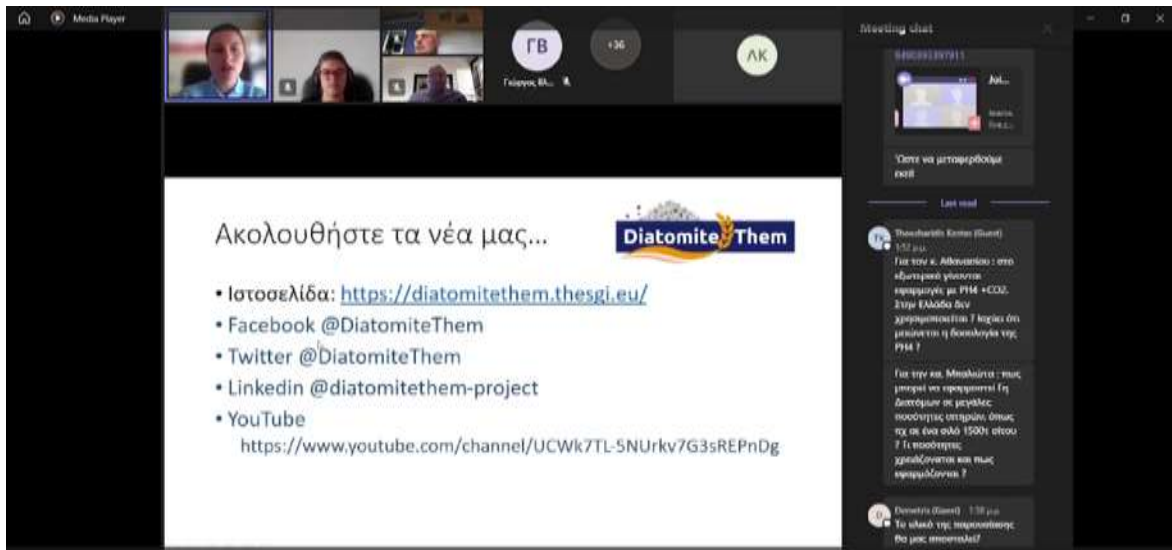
Media Player

ΓΒ

+36

ΛΚ

Γιώργος Βλ...

Meeting chat

Όστε να μεταφερθούμε εκεί

Last read

Theocharidis Kostas (Guest) 1:57 μ.μ.

Για τον κ. Αθανασίου : στο εξωτερικό γίνονται εφαρμογές με PH4 +CO2. Στην Ελλάδα δεν χρησιμοποιείται ? Ισχύει ότι μειώνεται η δοσολογία της PH4 ?

Για την κα. Μπαλούτα : πως μπορεί να εφαρμοστεί Γη Διατόμων σε μεγάλες ποσότητες σιτηρών, όπως πχ σε ένα σιλό 1500t σίτου ? Τι ποσότητες χρειάζονται και πως εφαρμόζονται ?

Demetris (Guest) 1:58 μ.μ.

Το υλικό της παρουσίασης θα μας αποσταλεί?

Ακολουθήστε τα νέα μας...

Diatomite Them

• Ιστοσελίδα: https://diatomitethem.thesgi.eu/
• Facebook @DiatomiteThem
• Twitter @DiatomiteThem
• Linkedin @diatomitethem-project
• YouTube https://www.youtube.com/channel/UCWk7TL-5NUrkv7G3sREPnDg